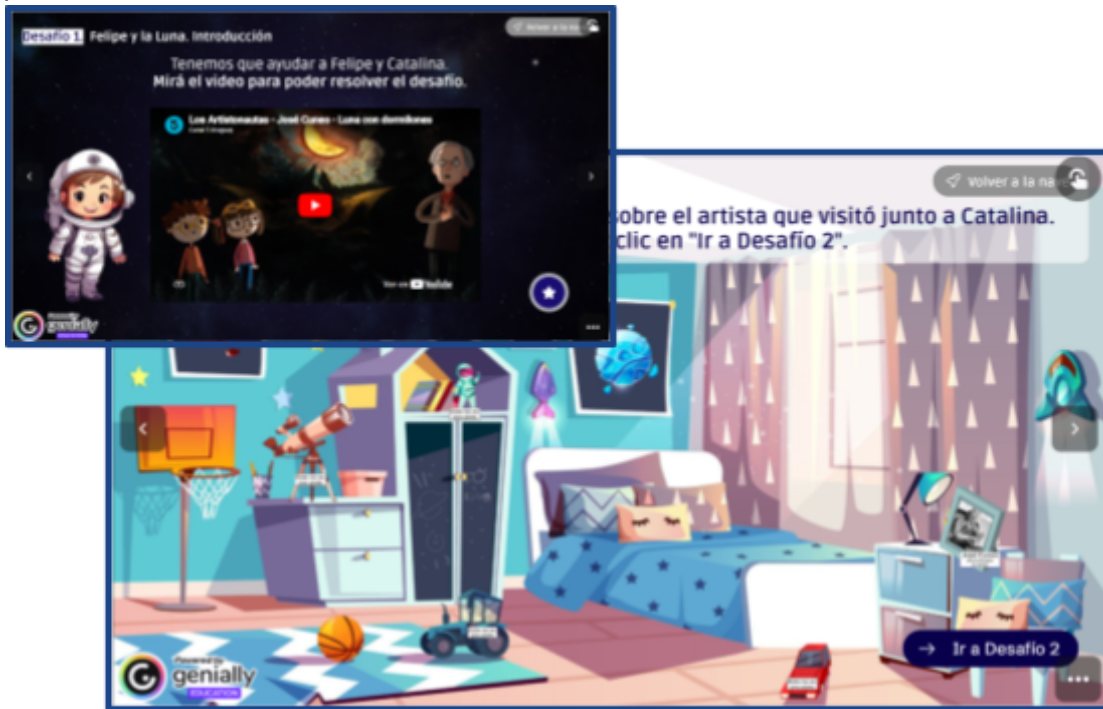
Desafío 1. Felipe y la Luna. Introducción

Volver a la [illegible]

Tenemos que ayudar a Felipe y Catalina.
Mirá el video para poder resolver el desafío.

Los Artistonautas - José Cuneo - Luna con dormilones
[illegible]

Ver en YouTube

Powered by genially EDUCATION

Volver a la na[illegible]

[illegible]sobre el artista que visitó junto a Catalina.
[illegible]clic en "Ir a Desafío 2".

Ir a Desafío 2

Powered by genially EDUCATION